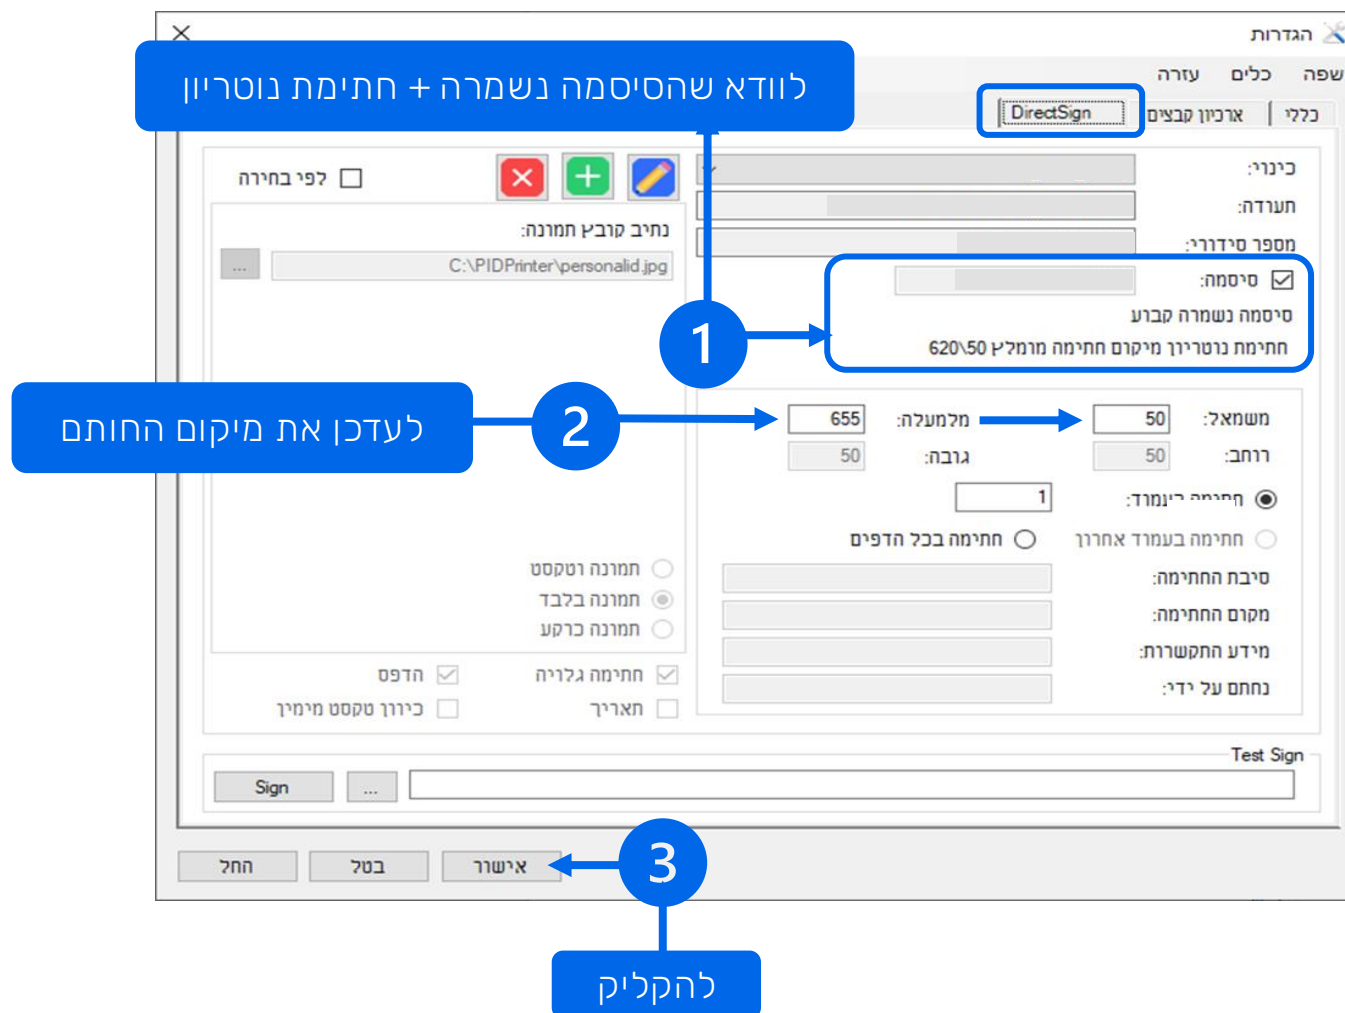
הגדרות

שפה כלים עזרה

כללי ארכיון קבצים DirectSign

לוודא שהסיסמה נשמרה + חתימת נוטריון

לפי בחירה

נתיב קובץ תמונה:
C:\PIDPrinter\personalid.jpg
...

כינוי:
תעודה:
מספר סידורי:
סיסמה:
סיסמה נשמרה קבוע
חתימת נוטריון מיקום חתימה מומלץ 620\50

1

2

לעדכן את מיקום החותם

משמאל: 50
מלמעלה: 655
רוחב: 50
גובה: 50
חתימה בעמוד: 1
חתימה בעמוד אחרון
חתימה בכל הדפים

תמונה וטקסט
תמונה בלבד
תמונה כרקע

סיבת החתימה:
מקום החתימה:
מידע התקשרות:
נחתם על ידי:

חתימה גלויה
הדפס
תאריך
כיוון טקסט מימין

Test Sign
Sign
...

אישור
בטל
החל

3

להקליק